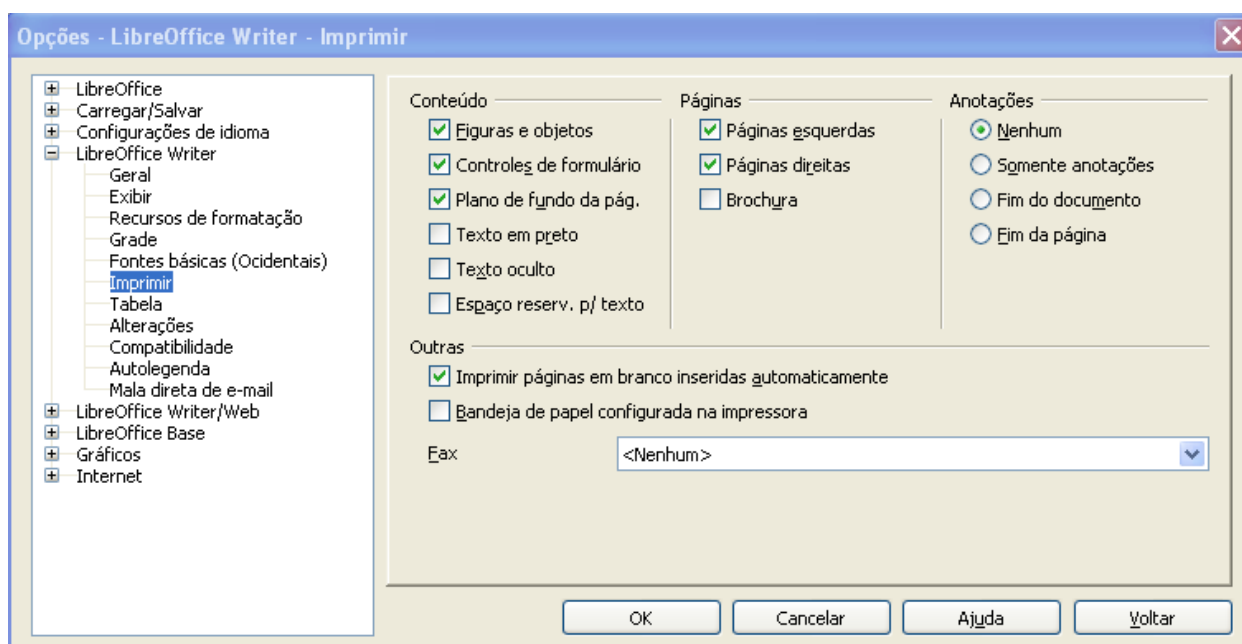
Opções - LibreOffice Writer - Imprimir

LibreOffice
Carregar/Salvar
Configurações de idioma
LibreOffice Writer
Geral
Exibir
Recursos de formatação
Grade
Fontes básicas (Ocidentais)
Imprimir
Tabela
Alterações
Compatibilidade
Autolegenda
Mala direta de e-mail
LibreOffice Writer/Web
LibreOffice Base
Gráficos
Internet

Conteúdo
Figuras e objetos
Controles de formulário
Plano de fundo da pág.
Texto em preto
Texto oculto
Espaço reserv. p/ texto

Páginas
Páginas esquerdas
Páginas direitas
Brochura

Anotações
Nenhum
Somente anotações
Fim do documento
Fim da página

Outras
Imprimir páginas em branco inseridas automaticamente
Bandeja de papel configurada na impressora

Fax
<Nenhum>

OK
Cancelar
Ajuda
Voltar